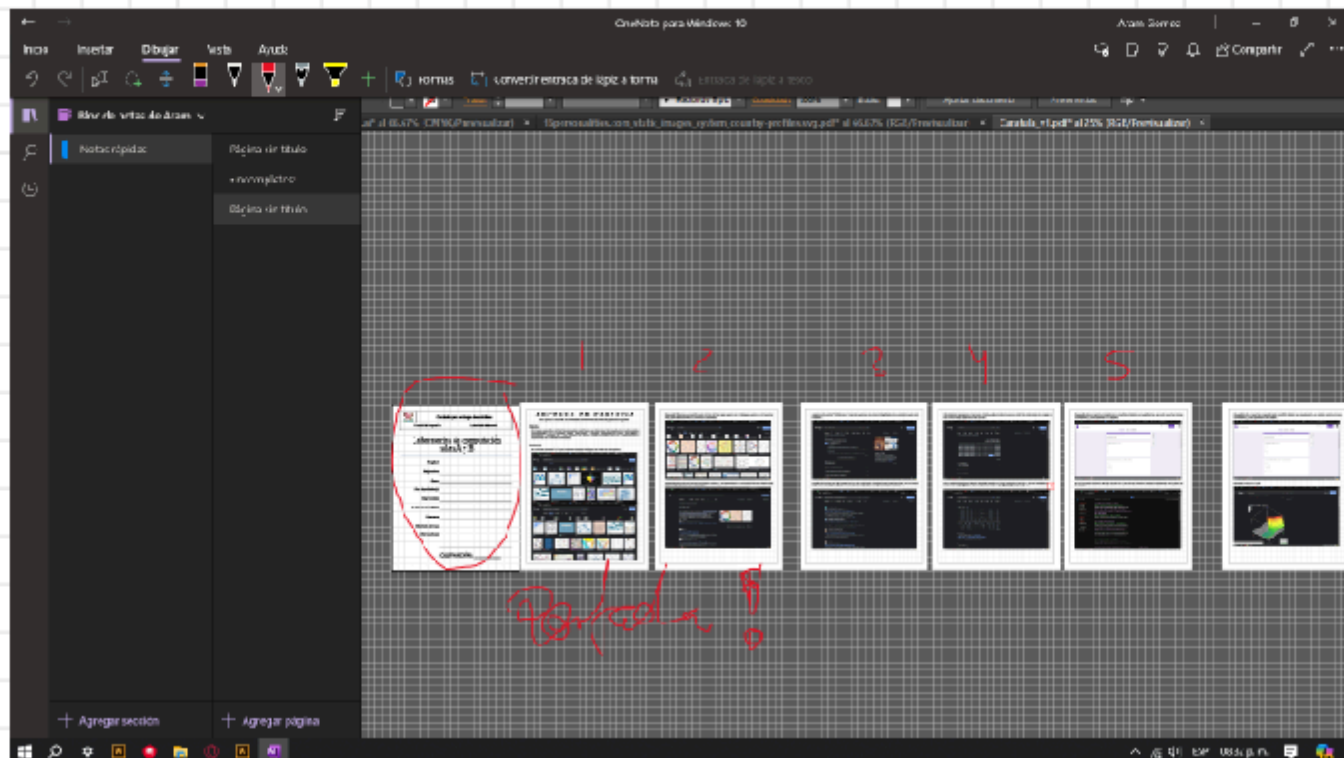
OneNote para Windows 10

Aram Serrec

Inicio Insertar Dibujar Vista Ayuda

Compartir

Formas Convertir entrada de lápiz a forma Entrada de lápiz a texto

Bloc de notas de Aram

Notas rápidas

Página de título

Incompletro

Página de título

Catalab_v1.pdf* al 25% (RGB/Previsualizar)

1 2 3 4 5

Portada !

Agregar sección

Agregar página

ESP